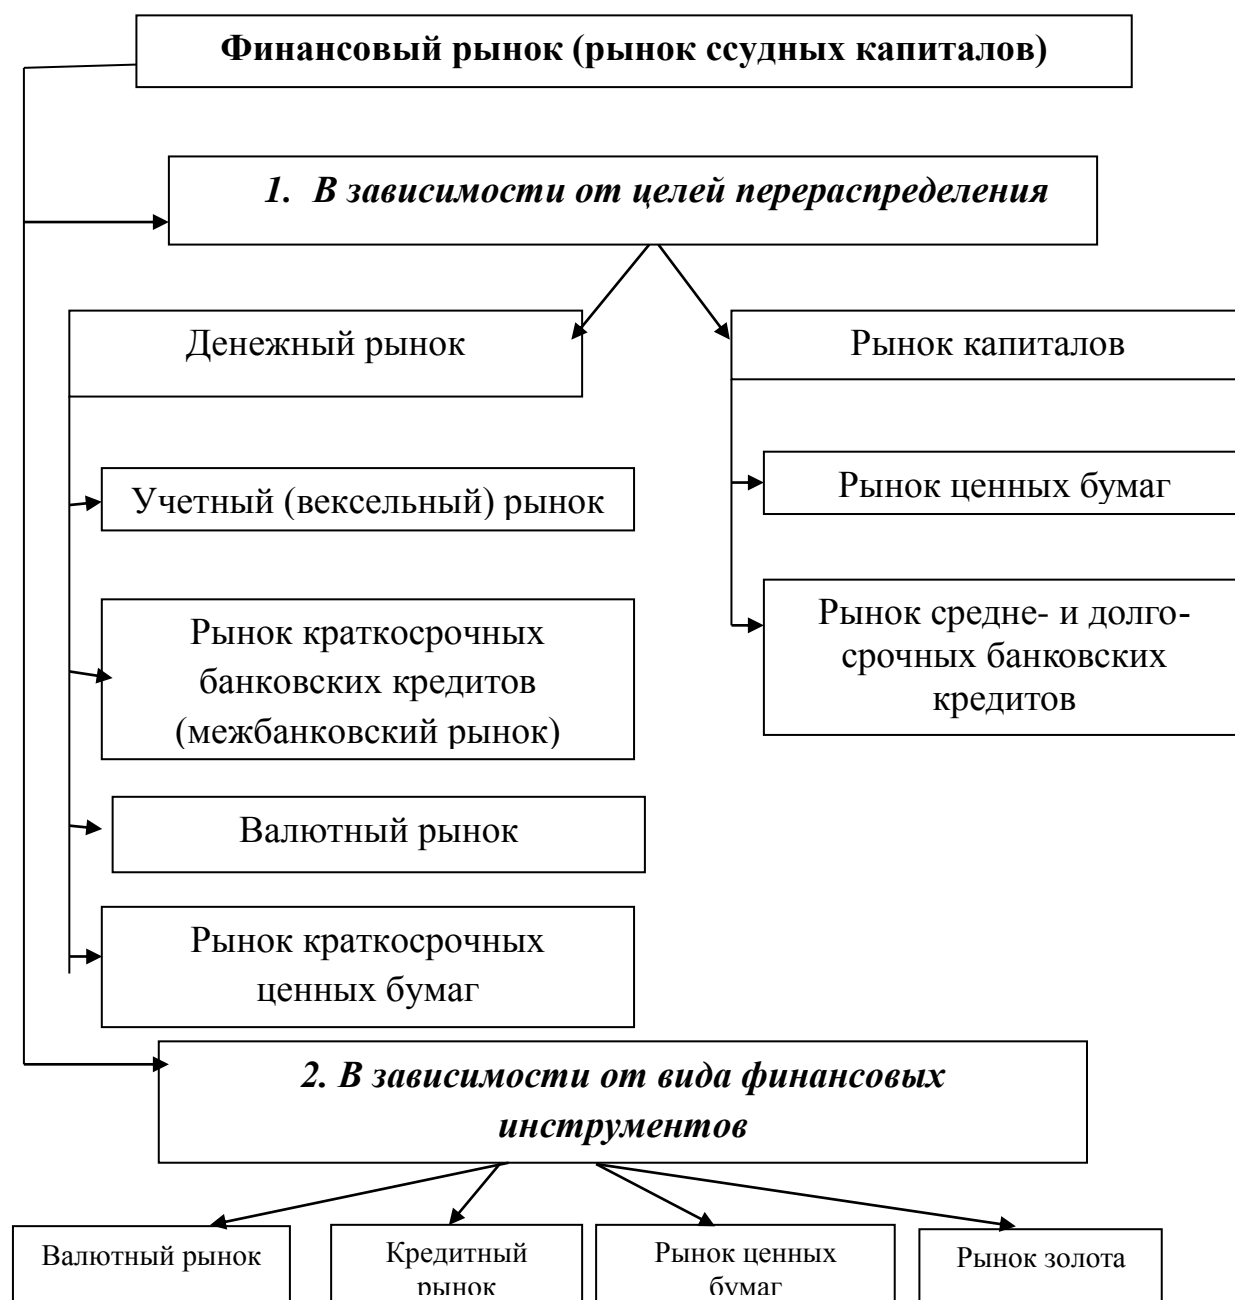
Финансовый рынок (рынок ссудных капиталов)

1. В зависимости от целей перераспределения

Денежный рынок

Рынок капиталов

Учетный (вексельный) рынок

Рынок краткосрочных банковских кредитов (межбанковский рынок)

Валютный рынок

Рынок краткосрочных ценных бумаг

Рынок ценных бумаг

Рынок средне- и долгосрочных банковских кредитов

2. В зависимости от вида финансовых инструментов

Валютный рынок

Кредитный рынок

Рынок ценных бумаг

Рынок золота